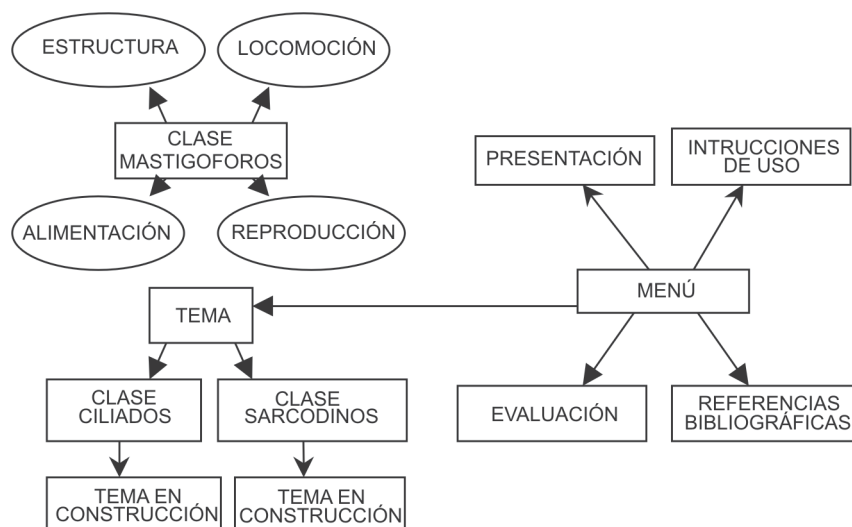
ESTRUCTURA

LOCOMOCIÓN

CLASE MASTIGOFOROS

ALIMENTACIÓN

REPRODUCCIÓN

PRESENTACIÓN

INTRUCCIONES DE USO

MENÚ

TEMA

CLASE CILIADOS

CLASE SARCODINOS

EVALUACIÓN

REFERENCIAS BIBLIOGRÁFICAS

TEMA EN CONSTRUCCIÓN

TEMA EN CONSTRUCCIÓN